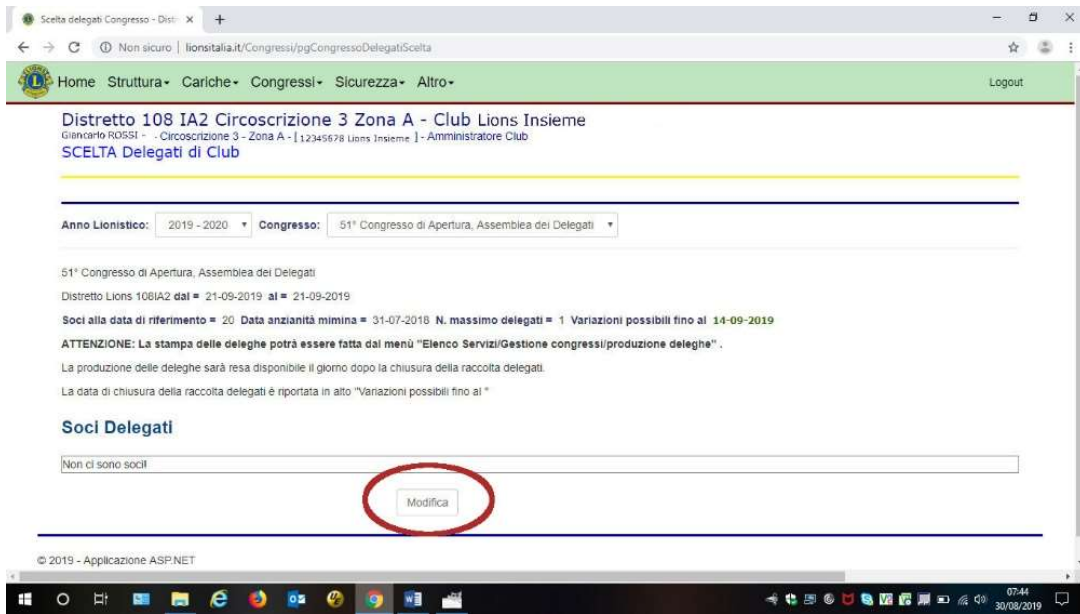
Scelta delegati Congresso - Distr ×

Non sicuro | lionsitalia.it/Congressi/pgCongressoDelegatiScelta

Home Struttura Cariche Congressi Sicurezza Altro

Logout

Distretto 108 IA2 Circoscrizione 3 Zona A - Club Lions Insieme
Giancarlo ROSSI - - Circoscrizione 3 - Zona A - [ 12345678 Lions Insieme ] - Amministratore Club
SCELTA Delegati di Club

Anno Lionistico: 2019 - 2020 Congresso: 51° Congresso di Apertura, Assemblea dei Delegati

51° Congresso di Apertura, Assemblea dei Delegati

Distretto Lions 108IA2 dal = 21-09-2019 al = 21-09-2019

Soci alla data di riferimento = 20 Data anzianità mimina = 31-07-2018 N. massimo delegati = 1 Variazioni possibili fino al 14-09-2019

ATTENZIONE: La stampa delle deleghe potrà essere fatta dal menù "Elenco Servizi/Gestione congressi/produzione deleghe" .

La produzione delle deleghe sarà resa disponibile il giorno dopo la chiusura della raccolta delegati.

La data di chiusura della raccolta delegati è riportata in alto "Variazioni possibili fino al "

Soci Delegati

Non ci sono soci!

Modifica

© 2019 - Applicazione ASP.NET

07:44
30/08/2019